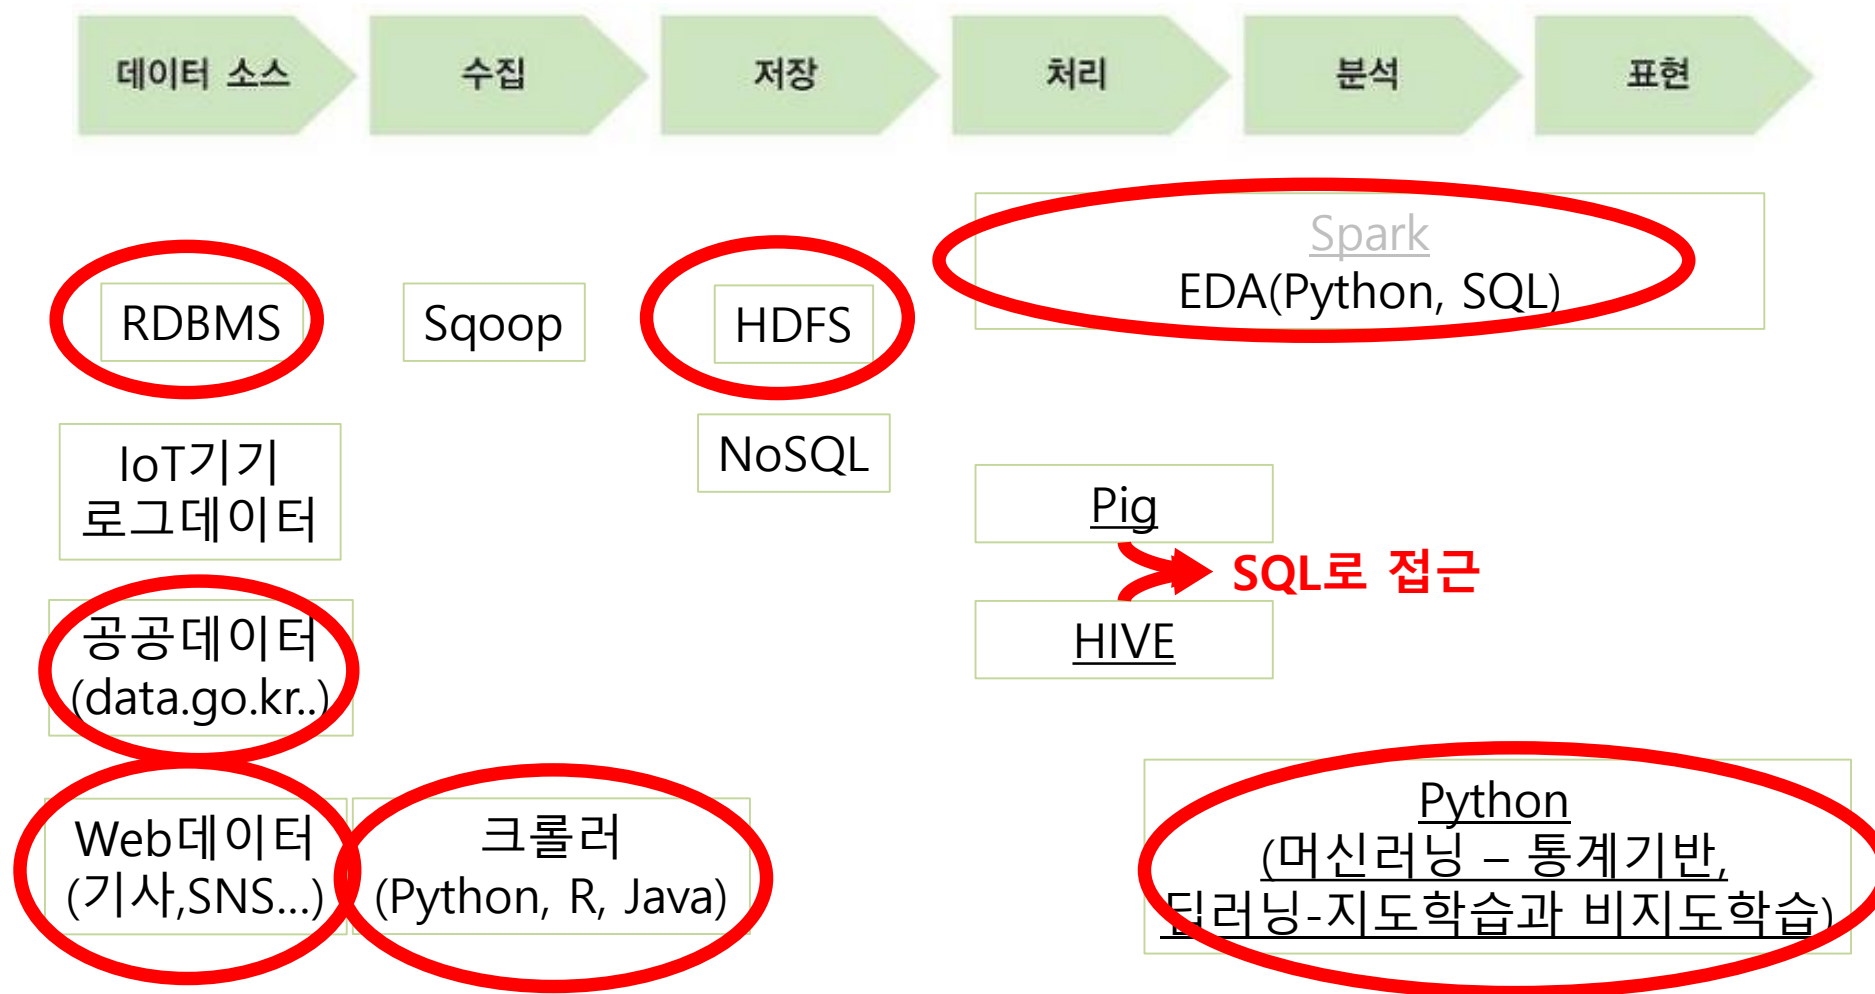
데이터 소스

수집

저장

처리

분석

표현

Spark
EDA(Python, SQL)

RDBMS

Sqoop

HDFS

IoT기기
로그데이터

NoSQL

Pig

SQL로 접근

HIVE

공공데이터
(data.go.kr..)

Web데이터
(기사,SNS...)

크롤러
(Python, R, Java)

Python
(머신러닝 – 통계기반,
딥러닝-지도학습과 비지도학습)